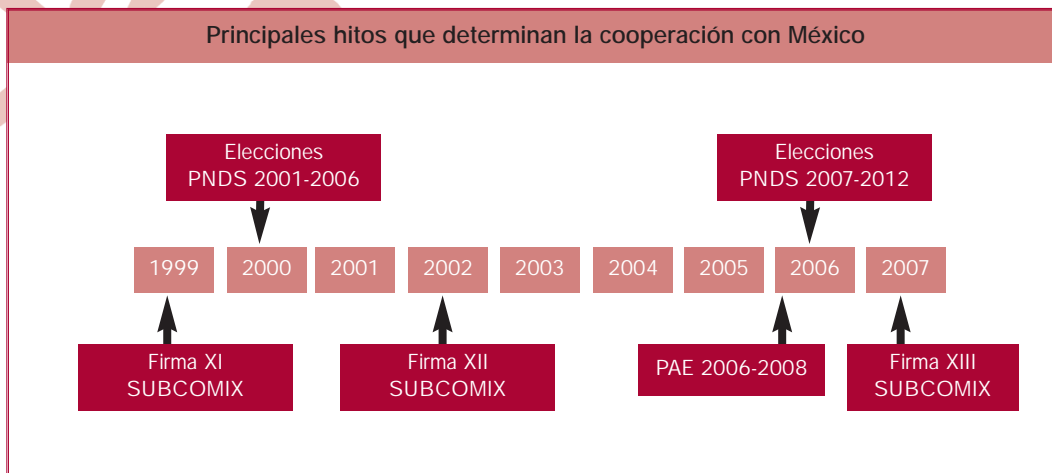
Principales hitos que determinan la cooperación con México

Elecciones PNDS 2001-2006

Elecciones PNDS 2007-2012

1999 2000 2001 2002 2003 2004 2005 2006 2007

Firma XI SUBCOMIX

Firma XII SUBCOMIX

PAE 2006-2008

Firma XIII SUBCOMIX